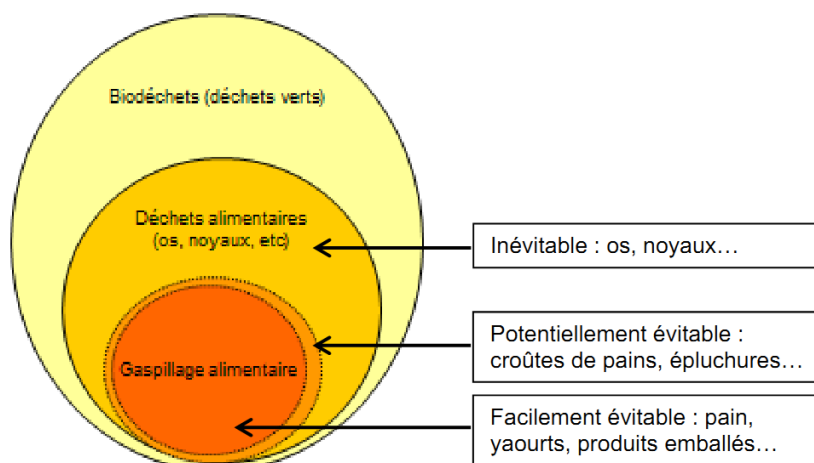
Biodéchets (déchets verts)

Déchets alimentaires
(os, noyaux, etc)

Gaspillage alimentaire

Inévitable : os, noyaux…

Potentiellement évitable : croûtes de pains, épluchures…

Facilement évitable : pain, yaourts, produits emballés…